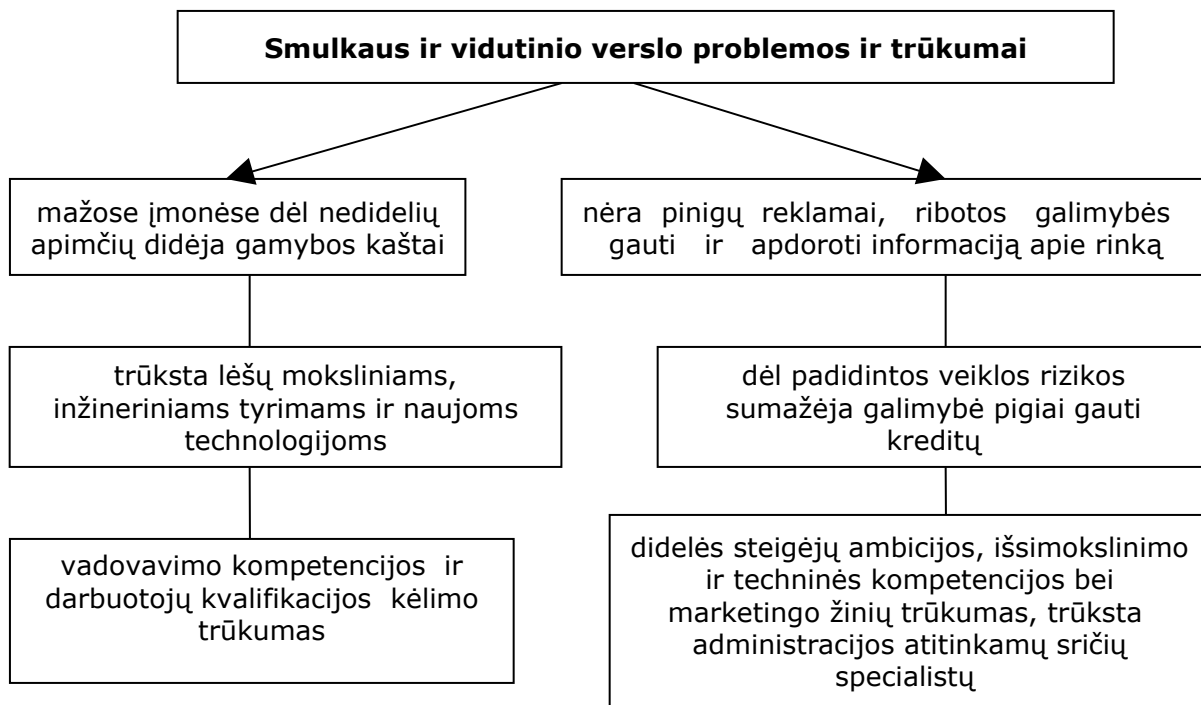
Smulkaus ir vidutinio verslo problemos ir trūkumai

mažose įmonėse dėl nedidelių apimčių didėja gamybos kaštai

trūksta lėšų moksliniams, inžineriniams tyrimams ir naujoms technologijoms

vadovavimo kompetencijos ir darbuotojų kvalifikacijos kėlimo trūkumas

nėra pinigų reklamai, ribotos galimybės gauti ir apdoroti informaciją apie rinką

dėl padidintos veiklos rizikos sumažėja galimybė pigiai gauti kreditų

didelės steigėjų ambicijos, išsimokslinimo ir techninės kompetencijos bei marketingo žinių trūkumas, trūksta administracijos atitinkamų sričių specialistų